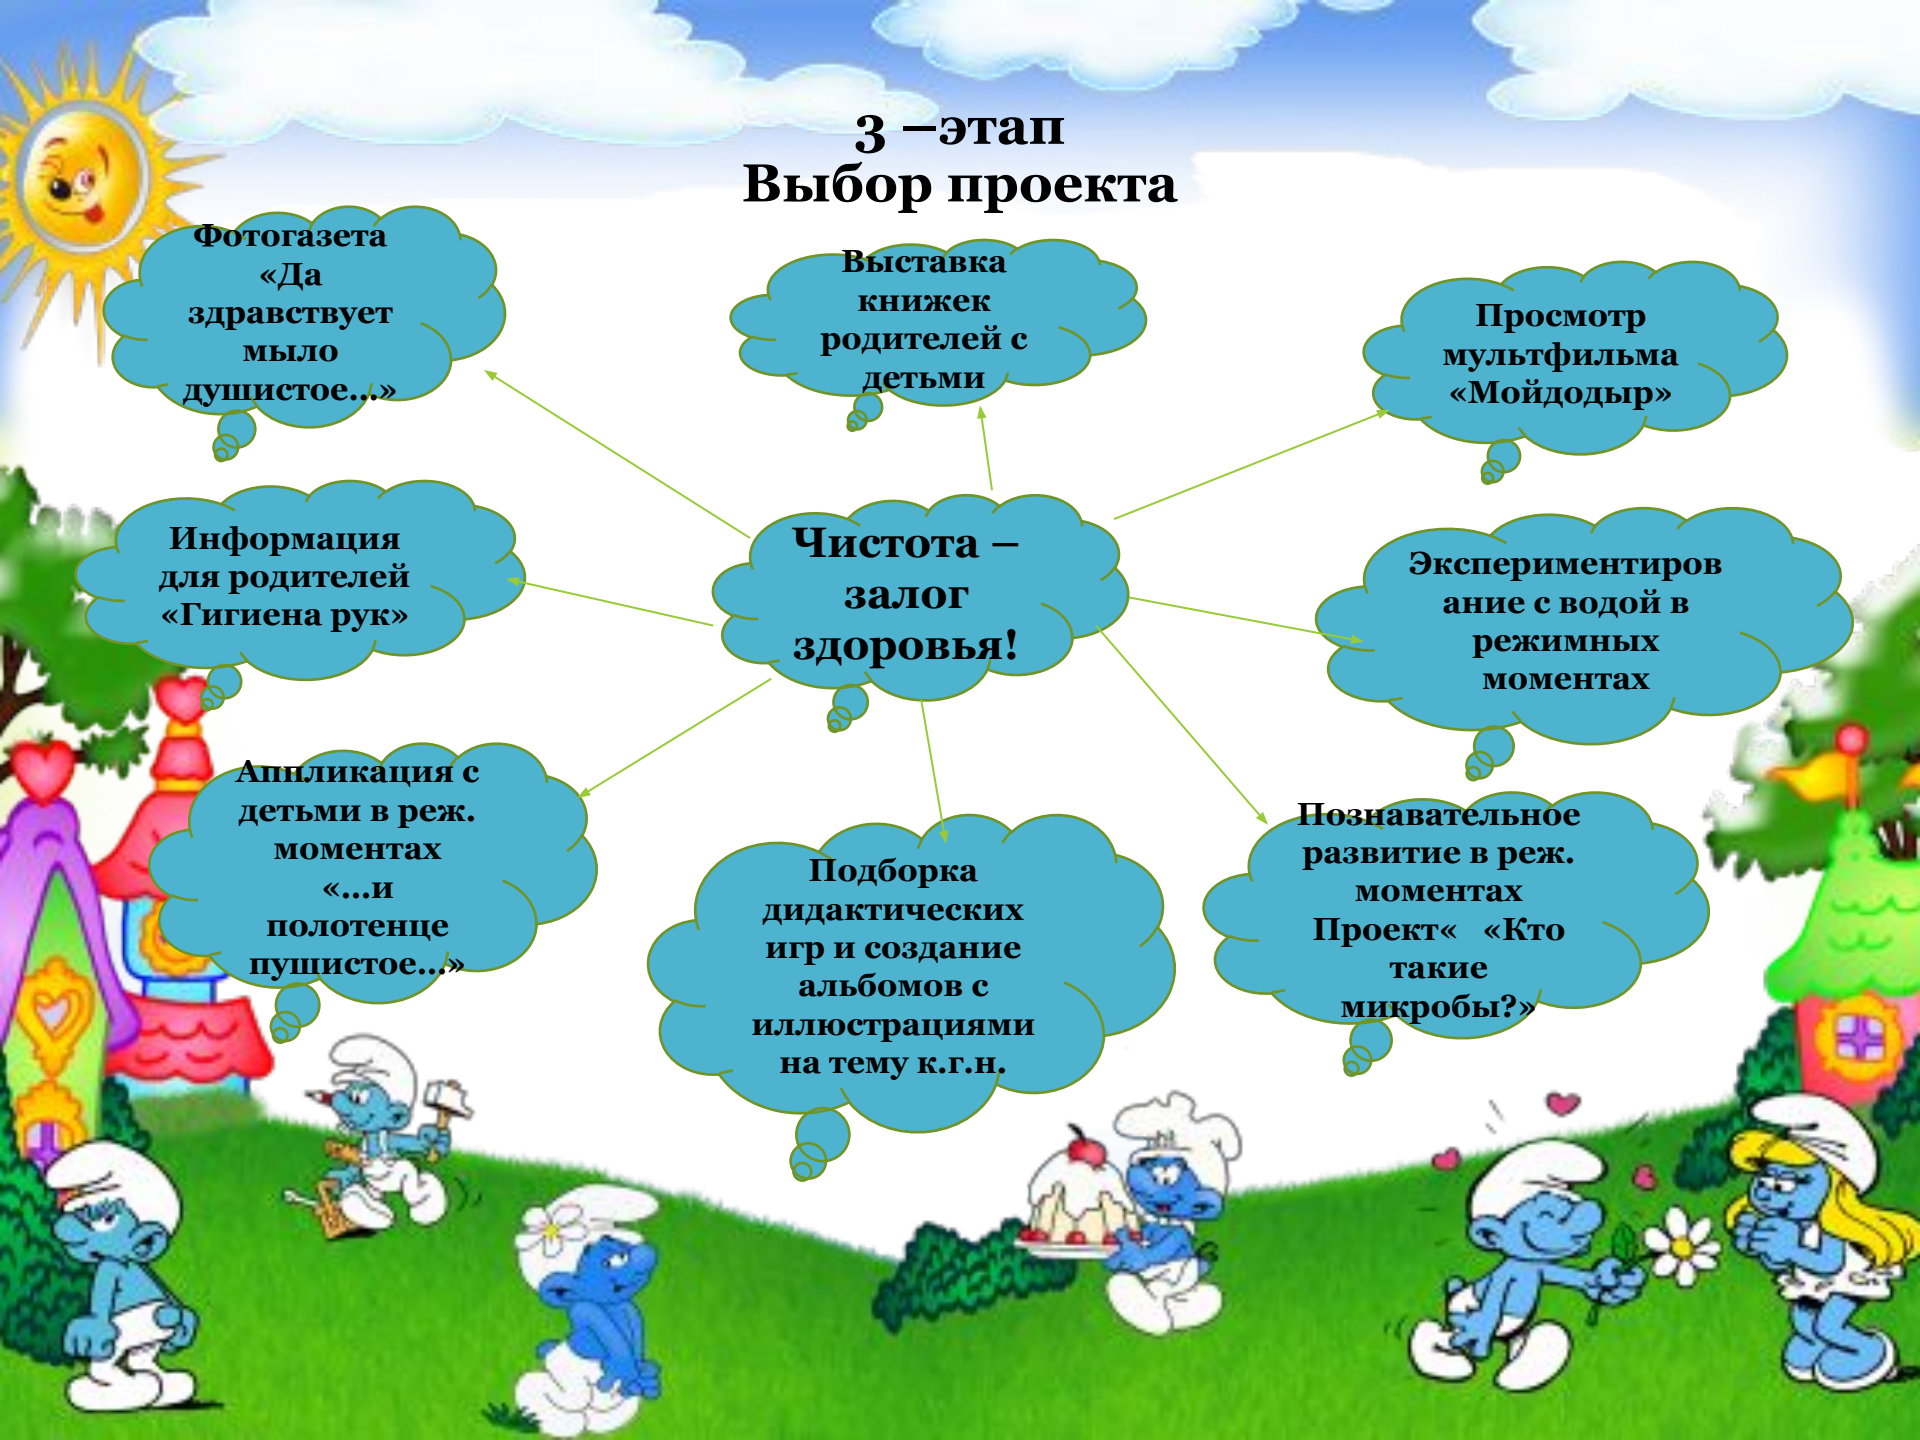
3 –этап
Выбор проекта

Фотогазета «Да здравствует мыло душистое…»

Выставка книжек родителей с детьми

Просмотр мультфильма «Мойдодыр»

Информация для родителей «Гигиена рук»

Чистота – залог здоровья!

Экспериментирование с водой в режимных моментах

Аппликация с детьми в реж. моментах «…и полотенце пушистое…»

Подборка дидактических игр и создание альбомов с иллюстрациями на тему к.г.н.

Познавательное развитие в реж. моментах Проект« «Кто такие микробы?»